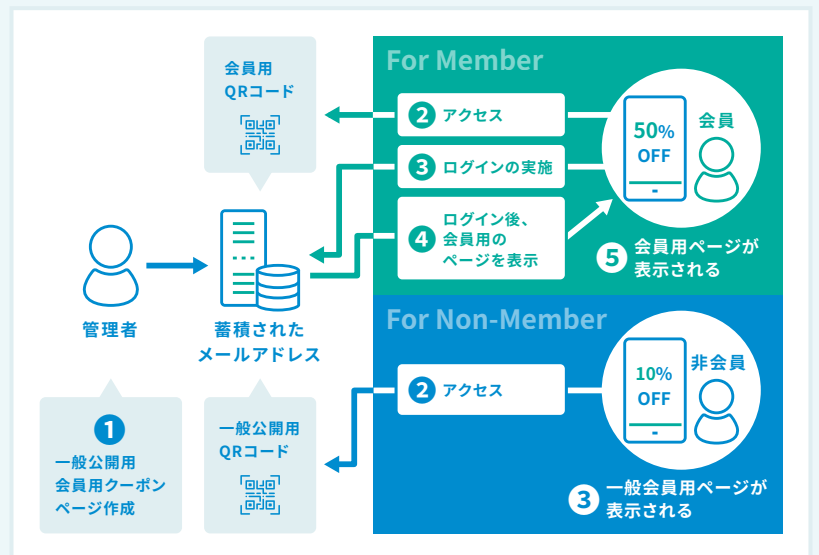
会員用
QRコード

For Member

2 アクセス

3 ログインの実施

4 ログイン後、会員用のページを表示

50%
OFF

会員

5 会員用ページが表示される

管理者

蓄積された
メールアドレス

For Non-Member

2 アクセス

10%
OFF

非会員

3 一般会員用ページが表示される

1
一般公開用
会員用クーポン
ページ作成

一般公開用
QRコード